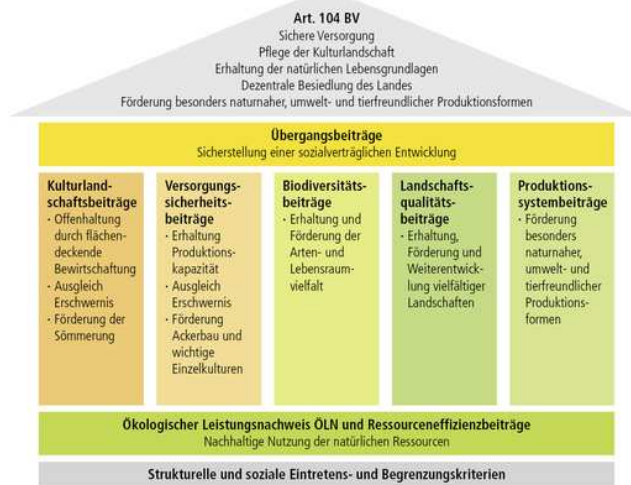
Art. 104 BV
Sichere Versorgung
Pflege der Kulturlandschaft
Erhaltung der natürlichen Lebensgrundlagen
Dezentrale Besiedlung des Landes
Förderung besonders naturnaher, umwelt- und tierfreundlicher Produktionsformen

Übergangsbeiträge
Sicherstellung einer sozialverträglichen Entwicklung

Kulturlandschaftsbeiträge
- Offenhaltung durch flächendeckende Bewirtschaftung
- Ausgleich Erschwernis
- Förderung der Sömmerung

Versorgungssicherheitsbeiträge
- Erhaltung Produktionskapazität
- Ausgleich Erschwernis
- Förderung Ackerbau und wichtige Einzelkulturen

Biodiversitätsbeiträge
- Erhaltung und Förderung der Arten- und Lebensraumvielfalt

Landschaftsqualitätsbeiträge
- Erhaltung, Förderung und Weiterentwicklung vielfältiger Landschaften

Produktionssystembeiträge
- Förderung besonders naturnaher, umwelt- und tierfreundlicher Produktionsformen

Ökologischer Leistungsnachweis ÖLN und Ressourceneffizienzbeiträge
Nachhaltige Nutzung der natürlichen Ressourcen

Strukturelle und soziale Eintretens- und Begrenzungskriterien